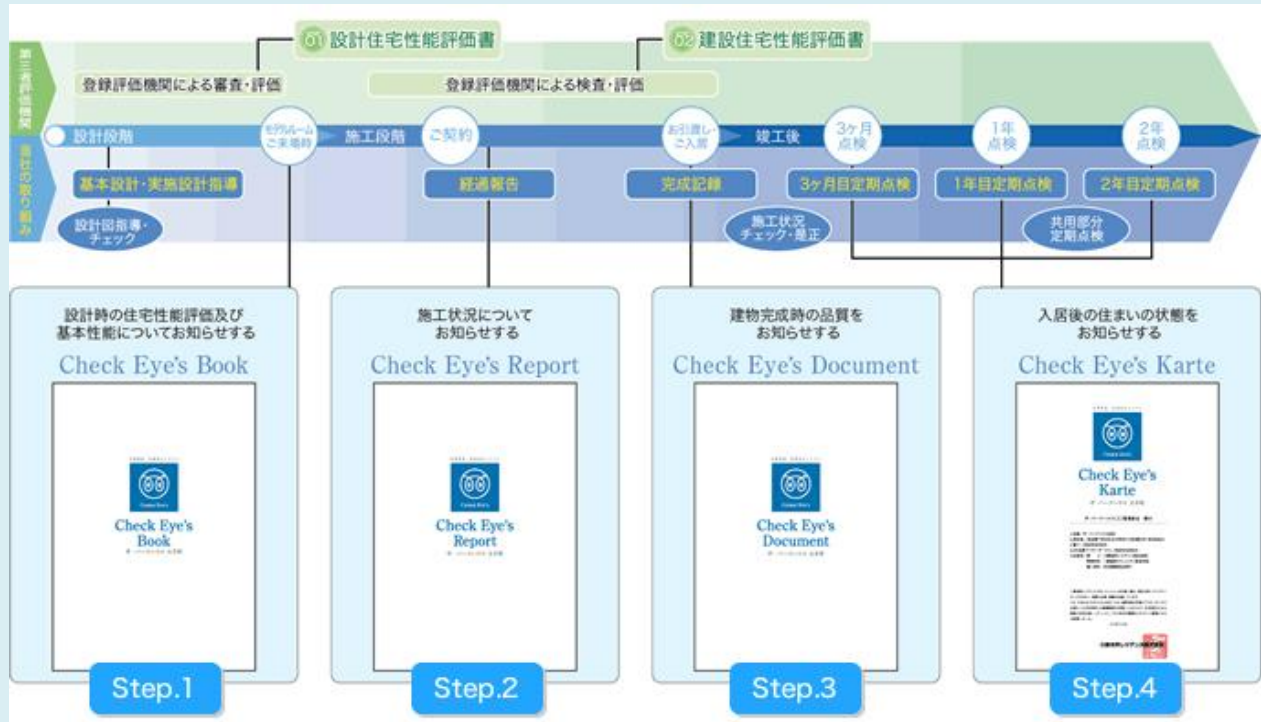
第三者評価機関

当社の取り組み

01 設計住宅性能評価書

02 建設住宅性能評価書

登録評価機関による審査・評価

登録評価機関による検査・評価

設計段階

モデルルームご来場時

施工段階

ご契約

お引渡し・ご入居

竣工後

3ヶ月点検

1年点検

2年点検

基本設計・実施設計指導

設計図指導・チェック

経過報告

完成記録

施工状況チェック・是正

3ヶ月目定期点検

1年目定期点検

2年目定期点検

共用部分定期点検

設計時の住宅性能評価及び基本性能についてお知らせする

Check Eye's Book

Check Eye's Book

Step.1

施工状況についてお知らせする

Check Eye's Report

Check Eye's Report

Step.2

建物完成時の品質をお知らせする

Check Eye's Document

Check Eye's Document

Step.3

入居後の住まいの状態をお知らせする

Check Eye's Karte

Check Eye's Karte

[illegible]

Step.4